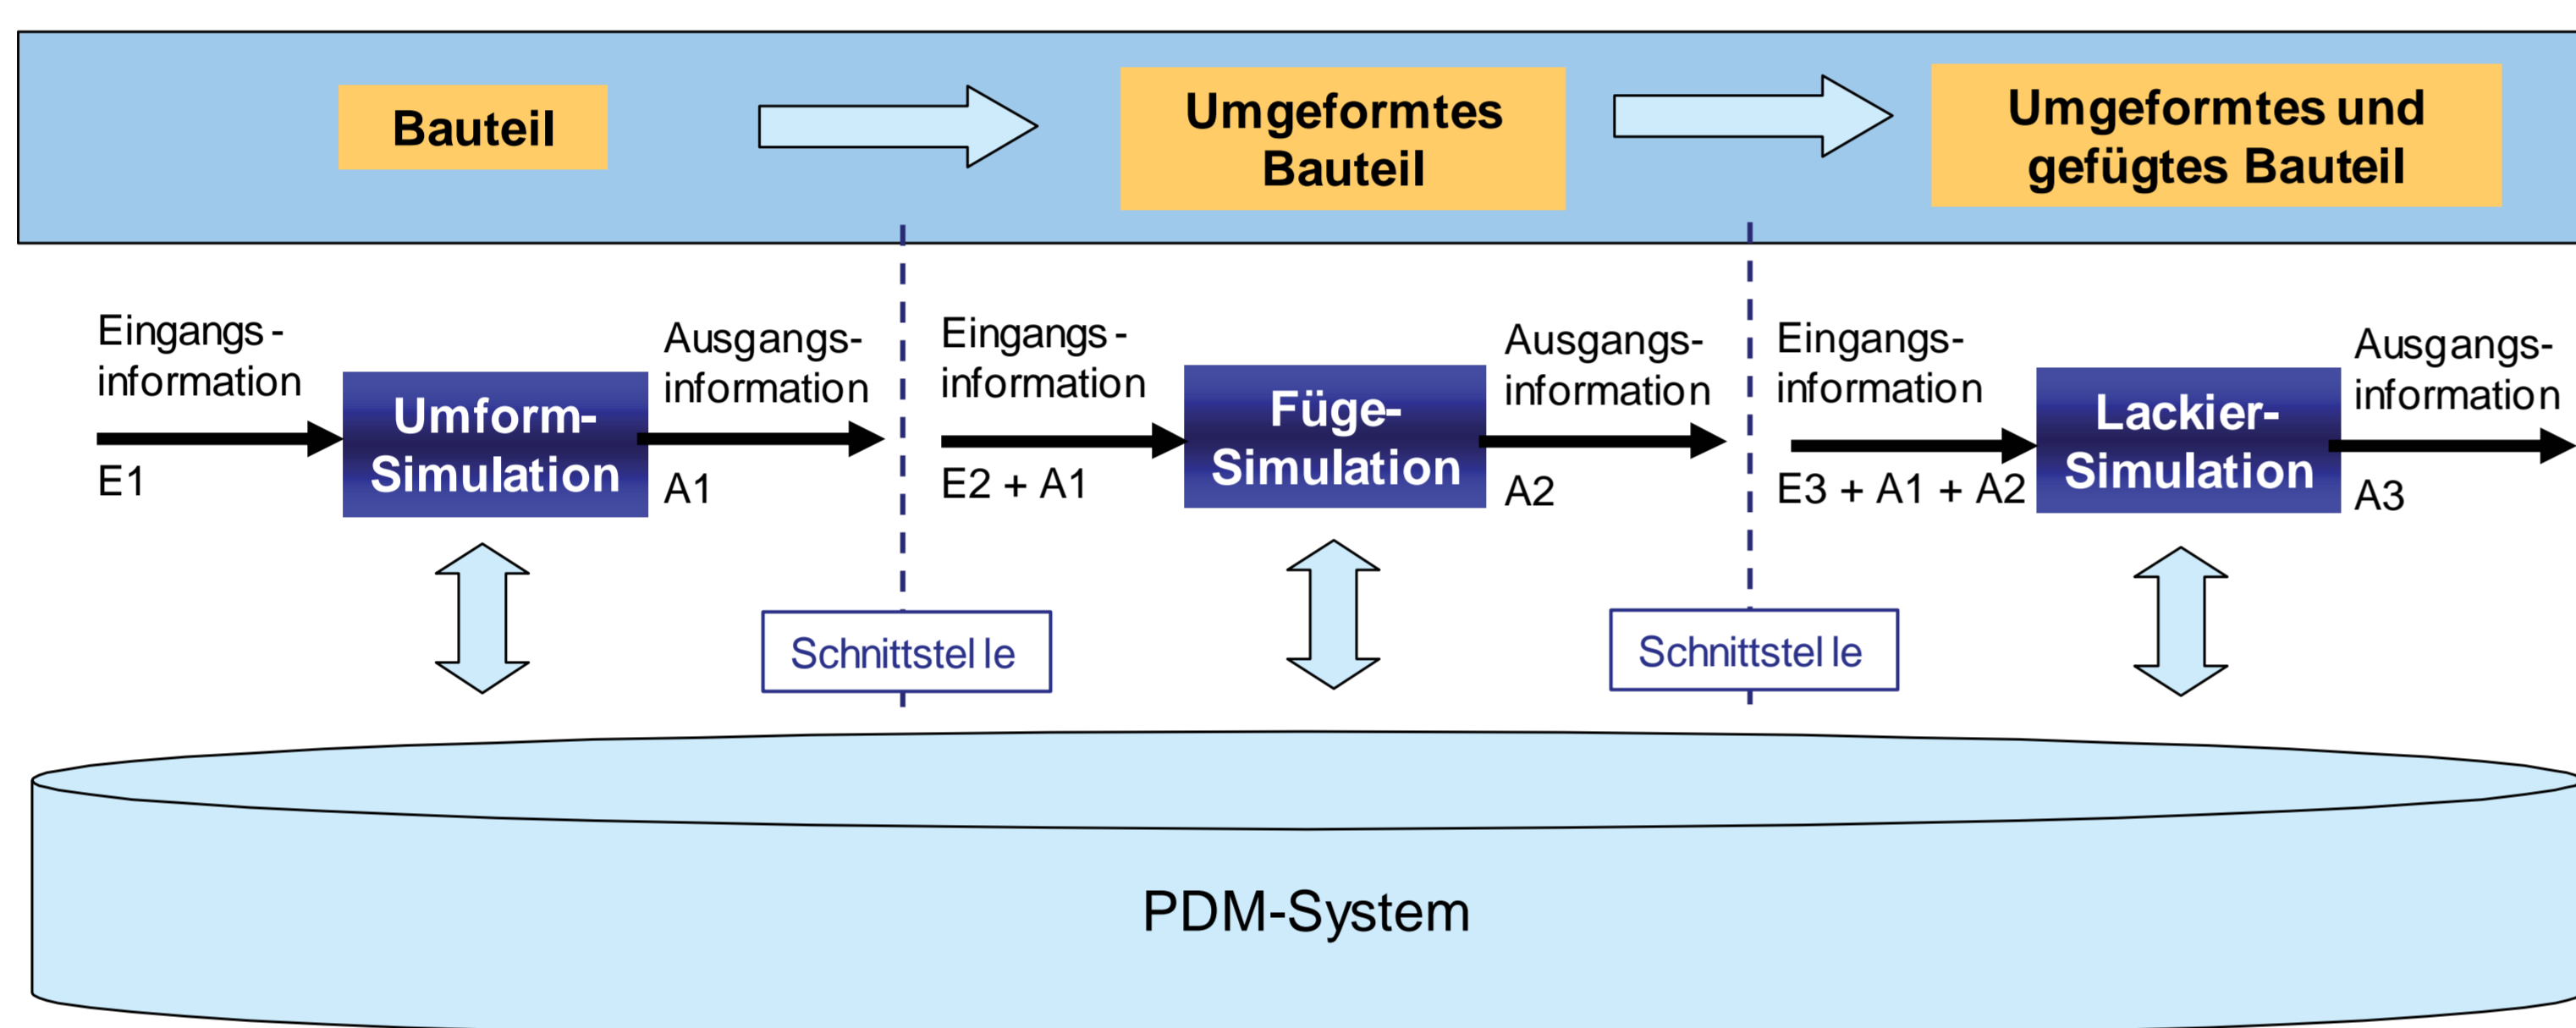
Bauteil

Umgeformtes Bauteil

Umgeformtes und gefügtes Bauteil

Eingangs - information

E1

Umform-Simulation

Ausgangs-information

A1

Eingangs - information

E2 + A1

Füge-Simulation

Ausgangs-information

A2

Eingangs-information

E3 + A1 + A2

Lackier-Simulation

Ausgangs-information

A3

Schnittstel le

Schnittstel le

PDM-System